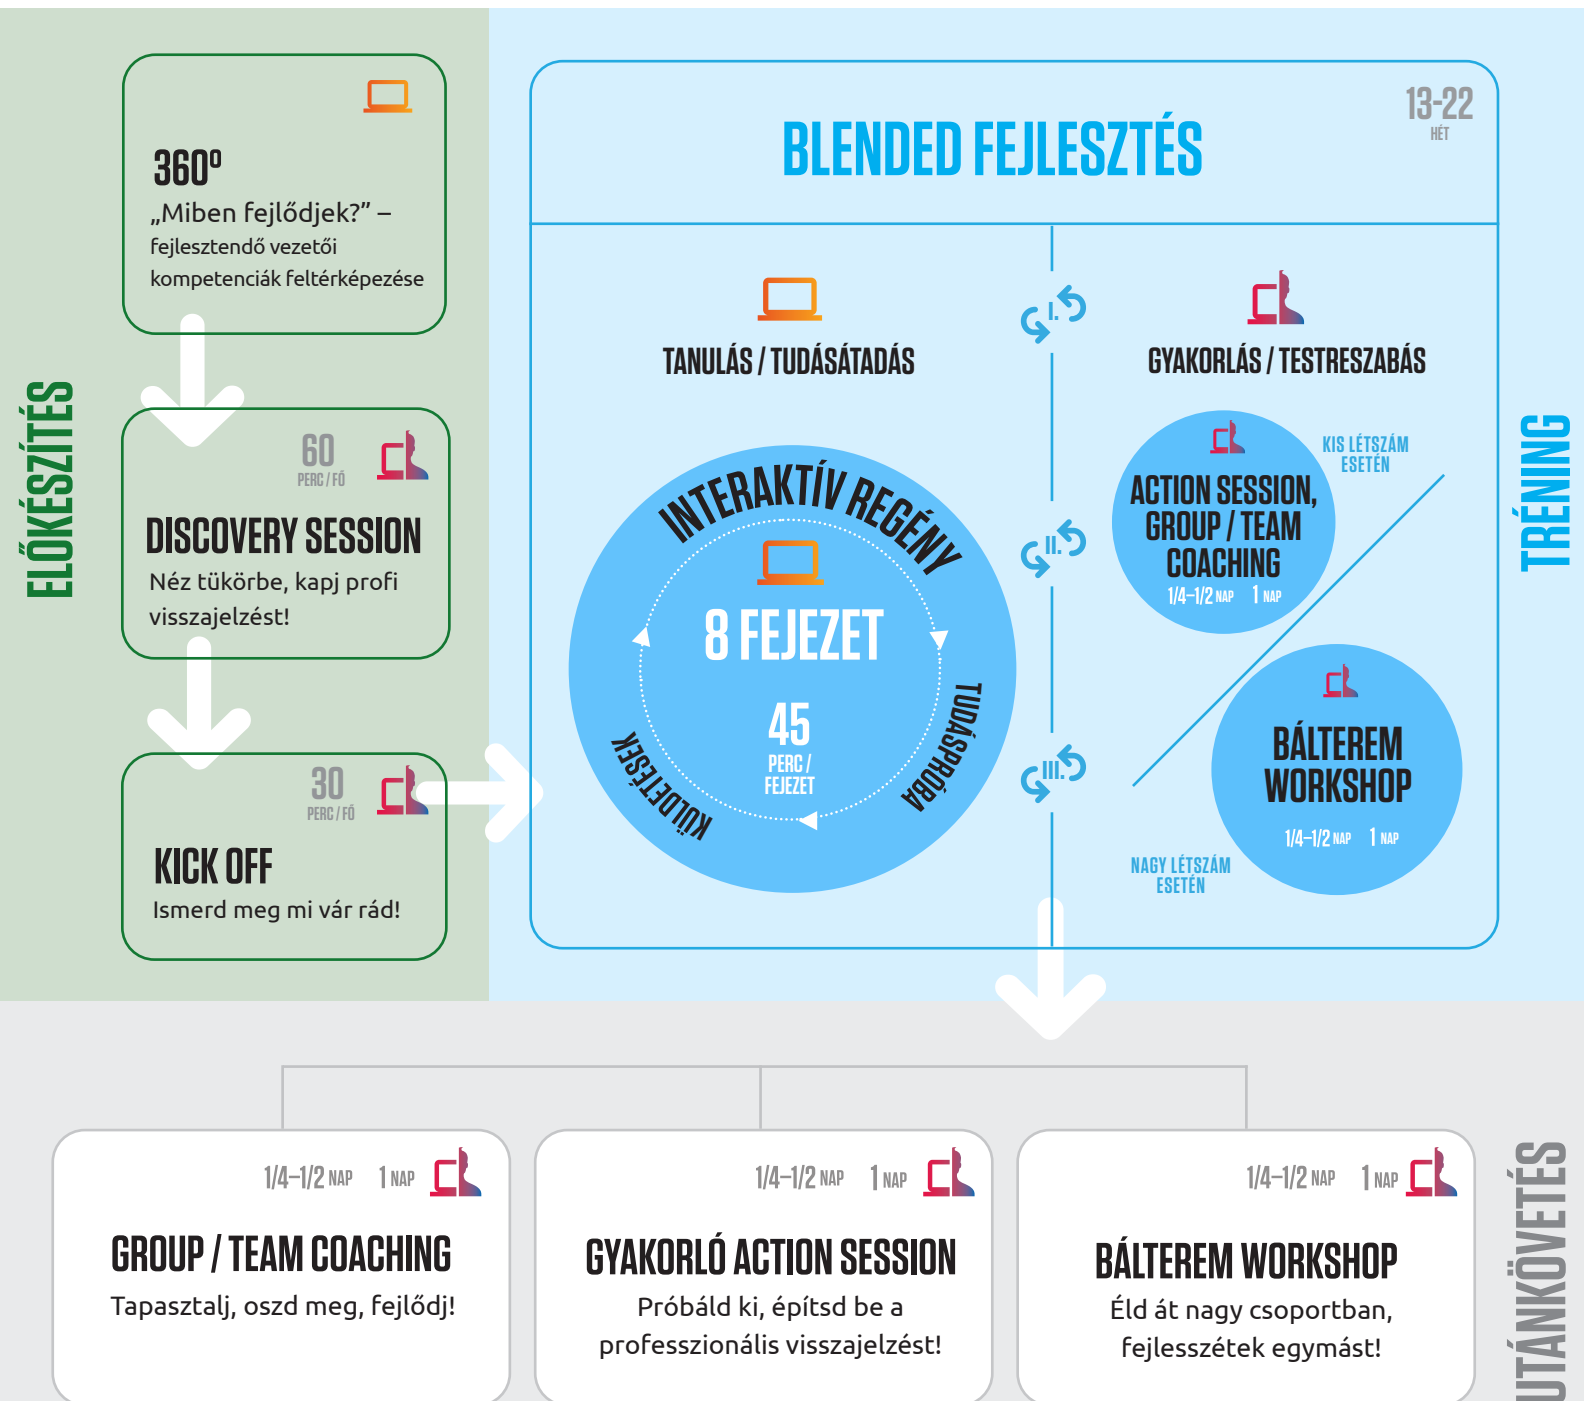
ELŐKÉSZÍTÉS

360°
„Miben fejlődjek?" – fejlesztendő vezetői kompetenciák feltérképezése

60
PERC / FŐ
DISCOVERY SESSION
Néz tükörbe, kapj profi visszajelzést!

30
PERC / FŐ
KICK OFF
Ismerd meg mi vár rád!

BLENDED FEJLESZTÉS
13-22
HÉT

TANULÁS / TUDÁSÁTADÁS

INTERAKTÍV REGÉNY
8 FEJEZET
45
PERC / FEJEZET
TUDÁSPRÓBA
KÜLDETÉSEK

I.
II.
III.

GYAKORLÁS / TESTRESZABÁS

KIS LÉTSZÁM ESETÉN
ACTION SESSION, GROUP / TEAM COACHING
1/4–1/2 NAP 1 NAP

BÁLTEREM WORKSHOP
1/4–1/2 NAP 1 NAP
NAGY LÉTSZÁM ESETÉN

TRÉNING

1/4–1/2 NAP 1 NAP
GROUP / TEAM COACHING
Tapasztalj, oszd meg, fejlődj!

1/4–1/2 NAP 1 NAP
GYAKORLÓ ACTION SESSION
Próbáld ki, építsd be a professzionális visszajelzést!

1/4–1/2 NAP 1 NAP
BÁLTEREM WORKSHOP
Éld át nagy csoportban, fejlesszétek egymást!

UTÁNKÖVETÉS